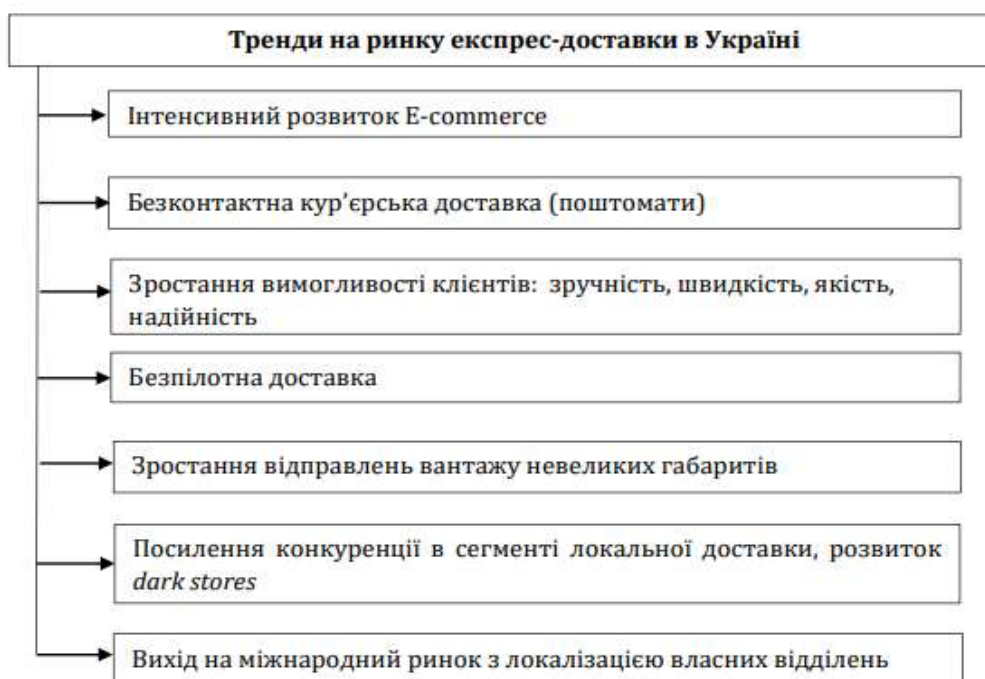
Тренди на ринку експрес-доставки в Україні

Інтенсивний розвиток E-commerce

Безконтактна кур'єрська доставка (поштомати)

Зростання вимогливості клієнтів: зручність, швидкість, якість, надійність

Безпілотна доставка

Зростання відправлень вантажу невеликих габаритів

Посилення конкуренції в сегменті локальної доставки, розвиток dark stores

Вихід на міжнародний ринок з локалізацією власних відділень